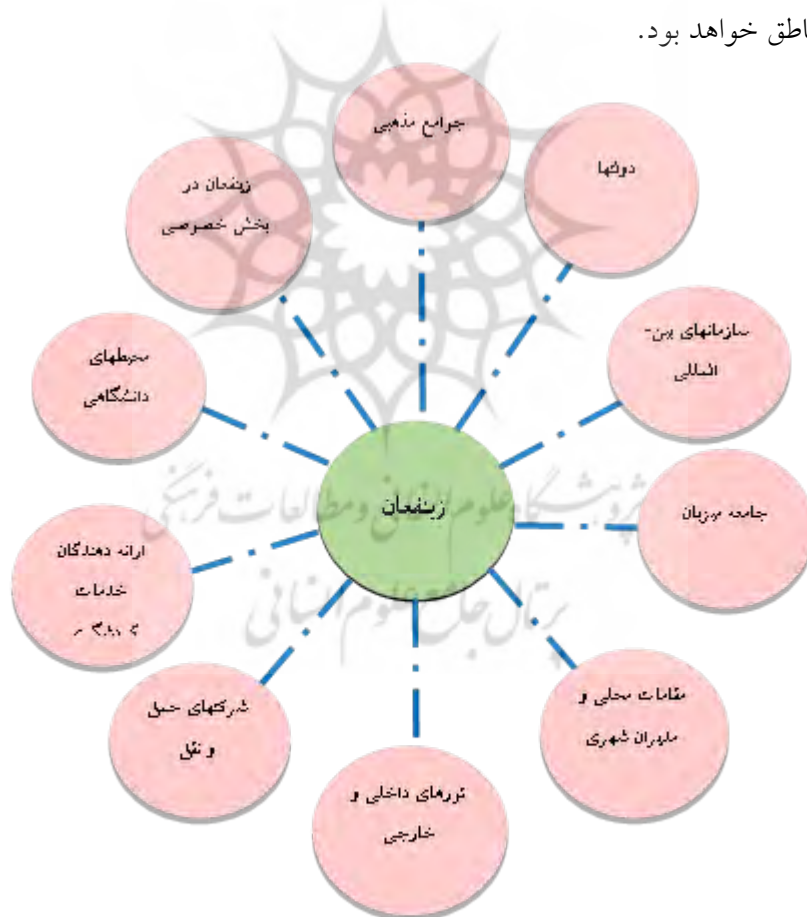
اطق خواهد بود.

جوامع مذهبی

زنجان در بخش خصوصی

دولتها

محیطهای دانشگاهی

سازمانهای بین-المللی

زنجان

جامعه میزبان

ارائه دهندگان خدمات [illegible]

مقامات محلی و مدیران شهری

شرکتهای حمل و نقل

تورهای داخلی و خارجی

پژوهشگاه علوم انسانی و مطالعات فرهنگی
پرتال جامع علوم انسانی